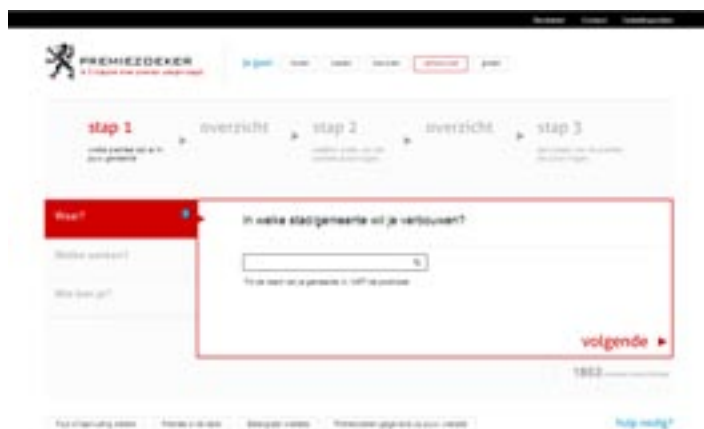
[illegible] Contact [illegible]

PREMIEZOEKER
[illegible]

Ik ga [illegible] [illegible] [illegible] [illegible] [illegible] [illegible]

stap 1
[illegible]

overzicht

stap 2
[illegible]

overzicht

stap 3
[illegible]

Waar?

Welke werken?

Wie ben je?

In welke stad/gemeente wil je verbouwen?

Tik de naam van je gemeente in, of de postcode

volgende ►

1803 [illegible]

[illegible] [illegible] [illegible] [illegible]

Hulp nodig?